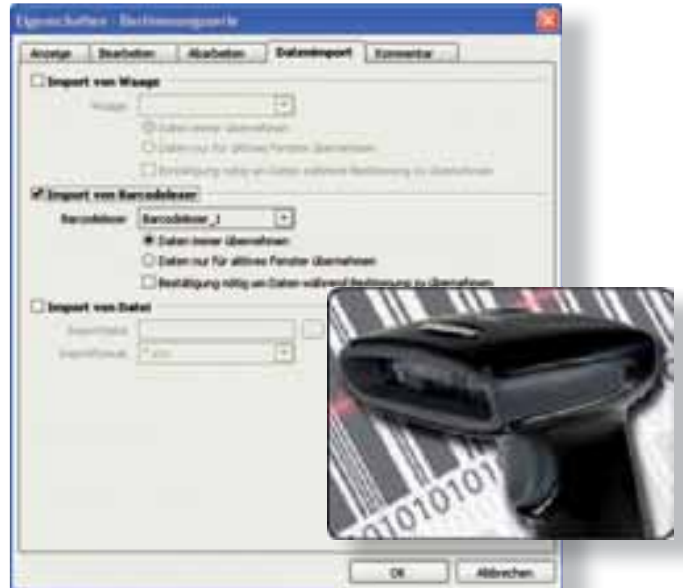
Eigenschaften - Bestimmungsserie

Anzeige | Bearbeiten | Abarbeiten | Datenimport | Kommentar

Import von Waage

Waage: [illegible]

Daten immer übernehmen

Daten nur für aktives Fenster übernehmen

Bestätigung nötig um Daten während Bestimmung zu übernehmen

Import von Barcodeleser

Barcodeleser: Barcodeleser_1

Daten immer übernehmen

Daten nur für aktives Fenster übernehmen

Bestätigung nötig um Daten während Bestimmung zu übernehmen

Import von Datei

Importdatei: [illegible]

Importformat: *.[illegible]

0101010
01010

OK | Abbrechen